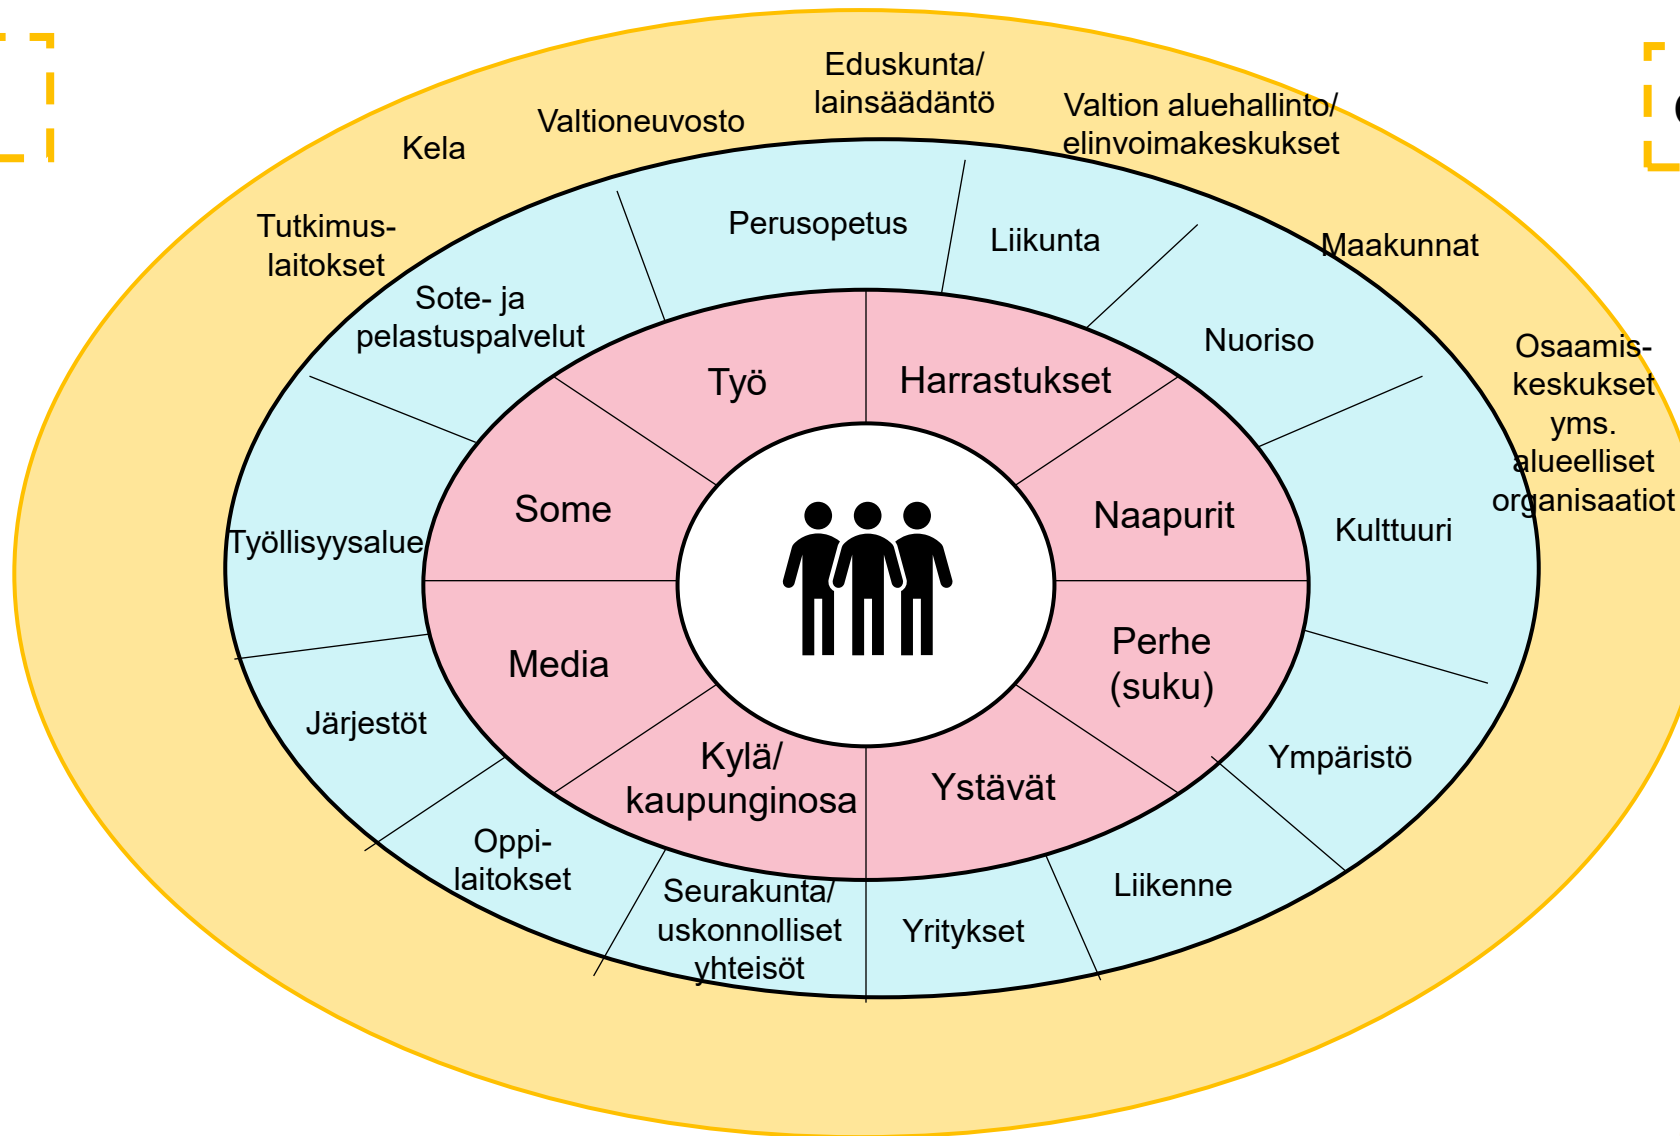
Eduskunta/ lainsäädäntö

Valtioneuvosto

Valtion aluehallinto/ elinvoimakeskukset

Kela

Tutkimus-laitokset

Maakunnat

Osaamis-keskukset yms. alueelliset organisaatiot

Perusopetus

Liikunta

Sote- ja pelastuspalvelut

Nuoriso

Kulttuuri

Työllisyysalue

Järjestöt

Ympäristö

Oppi-laitokset

Seurakunta/ uskonnolliset yhteisöt

Yritykset

Liikenne

Työ

Harrastukset

Some

Naapurit

Media

Perhe (suku)

Kylä/ kaupunginosa

Ystävät